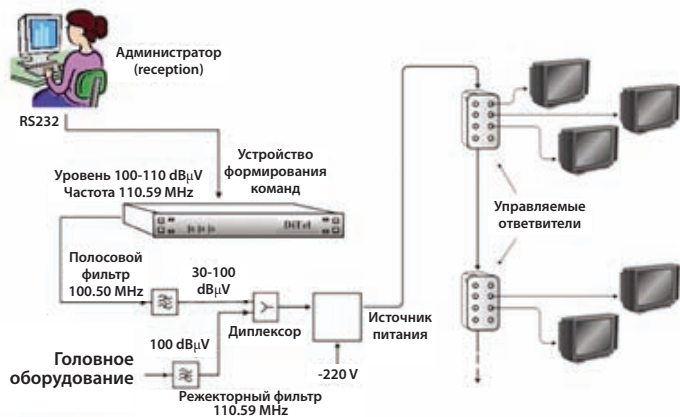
Администратор (reception)

RS232

Устройство формирования команд

Уровень 100-110 dBμV
Частота 110.59 MHz

DiTel

Управляемые ответвители

Полосовой фильтр 100.50 MHz

30-100 dBμV

Диплексор

Источник питания

100 dBμV

-220 V

Головное оборудование

Режекторный фильтр 110.59 MHz